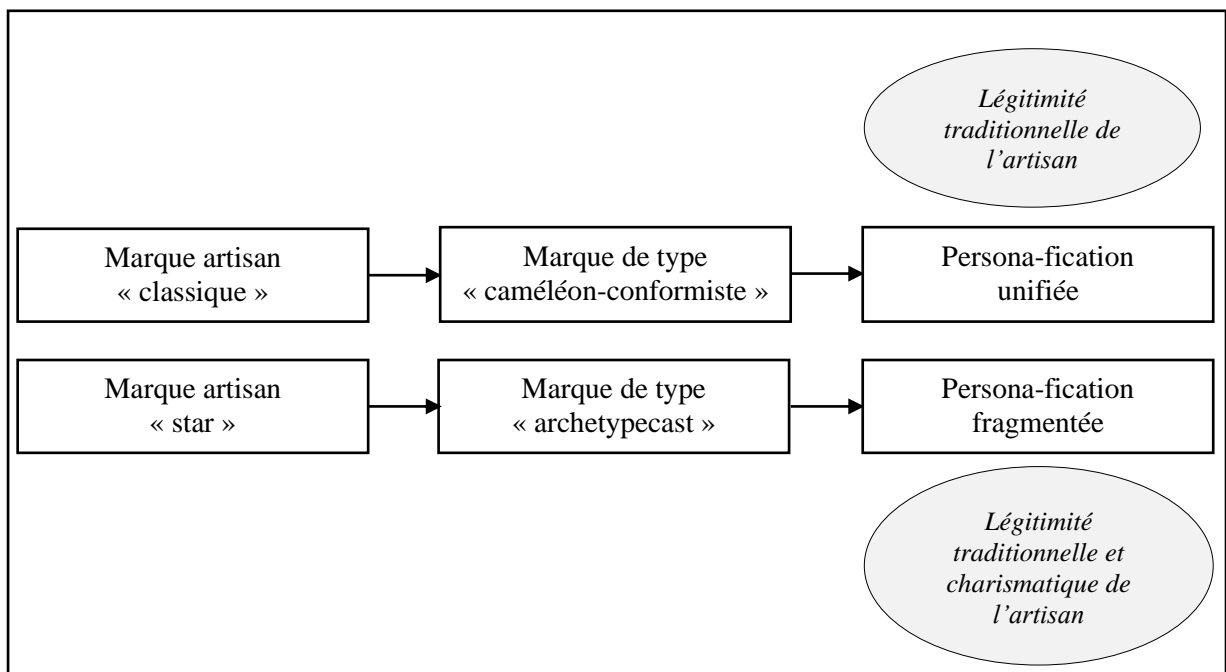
Légitimité traditionnelle de l'artisan

Marque artisan « classique »

Marque de type « caméléon-conformiste »

Persona-fication unifiée

Marque artisan « star »

Marque de type « archetypecast »

Persona-fication fragmentée

Légitimité traditionnelle et charismatique de l'artisan